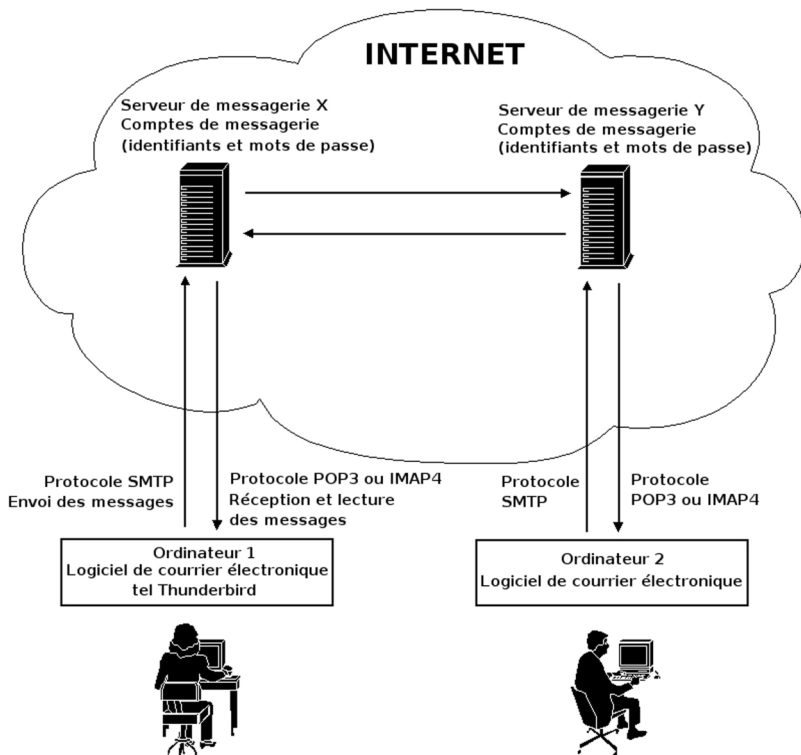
INTERNET

Serveur de messagerie X
Comptes de messagerie
(identifiants et mots de passe)

Serveur de messagerie Y
Comptes de messagerie
(identifiants et mots de passe)

Protocole SMTP
Envoi des messages

Protocole POP3 ou IMAP4
Réception et lecture des messages

Protocole
SMTP

Protocole
POP3 ou IMAP4

Ordinateur 1
Logiciel de courrier électronique
tel Thunderbird

Ordinateur 2
Logiciel de courrier électronique